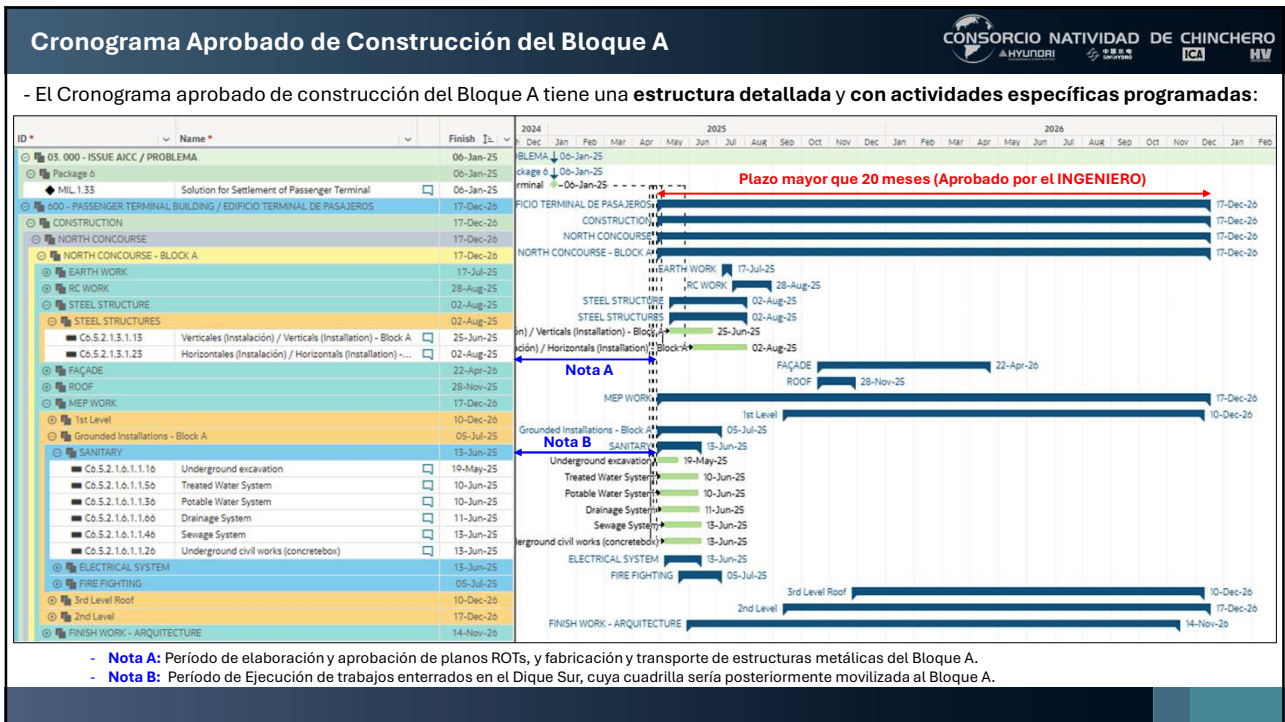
Cronograma Aprobado de Construcción del Bloque A

CONSORCIO NATIVIDAD DE CHINCHERO
HYUNDAI ICA HV

- El Cronograma aprobado de construcción del Bloque A tiene una **estructura detallada** y **con actividades específicas programadas**:

| ID * | Name * | Finish |
|---|---|---|
| 03. 000 - ISSUE AICC / PROBLEMA | | 06-Jan-25 |
| Package 6 | | 06-Jan-25 |
| MIL.1.33 | Solution for Settlement of Passenger Terminal | 06-Jan-25 |
| 600 - PASSENGER TERMINAL BUILDING / EDIFICIO TERMINAL DE PASAJEROS | | 17-Dec-26 |
| CONSTRUCTION | | 17-Dec-26 |
| NORTH CONCOURSE | | 17-Dec-26 |
| NORTH CONCOURSE - BLOCK A | | 17-Dec-26 |
| EARTH WORK | | 17-Jul-25 |
| RC WORK | | 28-Aug-25 |
| STEEL STRUCTURE | | 02-Aug-25 |
| STEEL STRUCTURES | | 02-Aug-25 |
| C6.5.2.1.3.1.13 | Verticales (Instalación) / Verticals (Installation) - Block A | 25-Jun-25 |
| C6.5.2.1.3.1.23 | Horizontales (Instalación) / Horizontals (Installation) -... | 02-Aug-25 |
| FAÇADE | | 22-Apr-26 |
| ROOF | | 28-Nov-25 |
| MEP WORK | | 17-Dec-26 |
| 1st Level | | 10-Dec-26 |
| Grounded Installations - Block A | | 05-Jul-25 |
| SANITARY | | 13-Jun-25 |
| C6.5.2.1.6.1.1.16 | Underground excavation | 19-May-25 |
| C6.5.2.1.6.1.1.56 | Treated Water System | 10-Jun-25 |
| C6.5.2.1.6.1.1.36 | Potable Water System | 10-Jun-25 |
| C6.5.2.1.6.1.1.66 | Drainage System | 11-Jun-25 |
| C6.5.2.1.6.1.1.46 | Sewage System | 13-Jun-25 |
| C6.5.2.1.6.1.1.26 | Underground civil works (concretebox) | 13-Jun-25 |
| ELECTRICAL SYSTEM | | 13-Jun-25 |
| FIRE FIGHTING | | 05-Jul-25 |
| 3rd Level Roof | | 10-Dec-26 |
| 2nd Level | | 17-Dec-26 |
| FINISH WORK - ARQUITECTURE | | 14-Nov-26 |

2024 Dec 2025 Jan Feb Mar Apr May Jun Jul Aug Sep Oct Nov Dec 2026 Jan Feb Mar Apr May Jun Jul Aug Sep Oct Nov Dec Jan Feb

Plazo mayor que 20 meses (Aprobado por el INGENIERO)

Nota A
Nota B

- **Nota A:** Período de elaboración y aprobación de planos ROTs, y fabricación y transporte de estructuras metálicas del Bloque A.
- **Nota B:** Período de Ejecución de trabajos enterrados en el Dique Sur, cuya cuadrilla sería posteriormente movilizada al Bloque A.